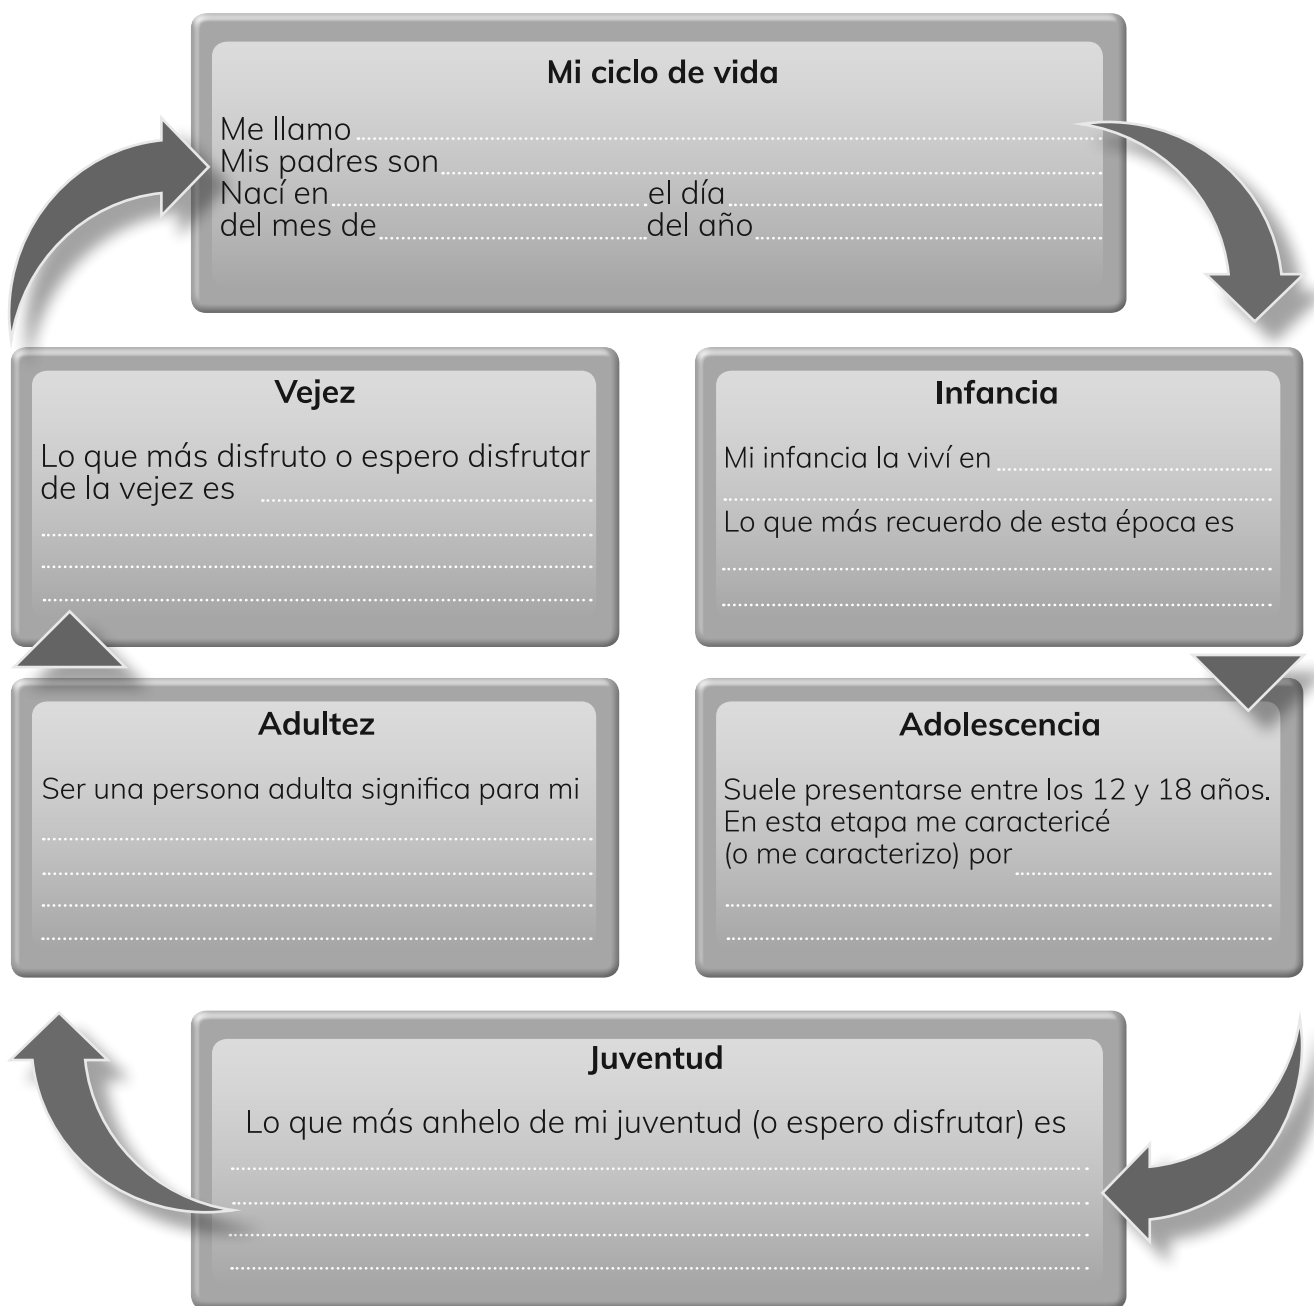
Mi ciclo de vida

Me llamo
Mis padres son
Nací en el día
del mes de del año

Vejez

Lo que más disfruto o espero disfrutar de la vejez es

Infancia

Mi infancia la viví en

Lo que más recuerdo de esta época es

Adultez

Ser una persona adulta significa para mi

Adolescencia

Suele presentarse entre los 12 y 18 años. En esta etapa me caractericé (o me caracterizo) por

Juventud

Lo que más anhelo de mi juventud (o espero disfrutar) es